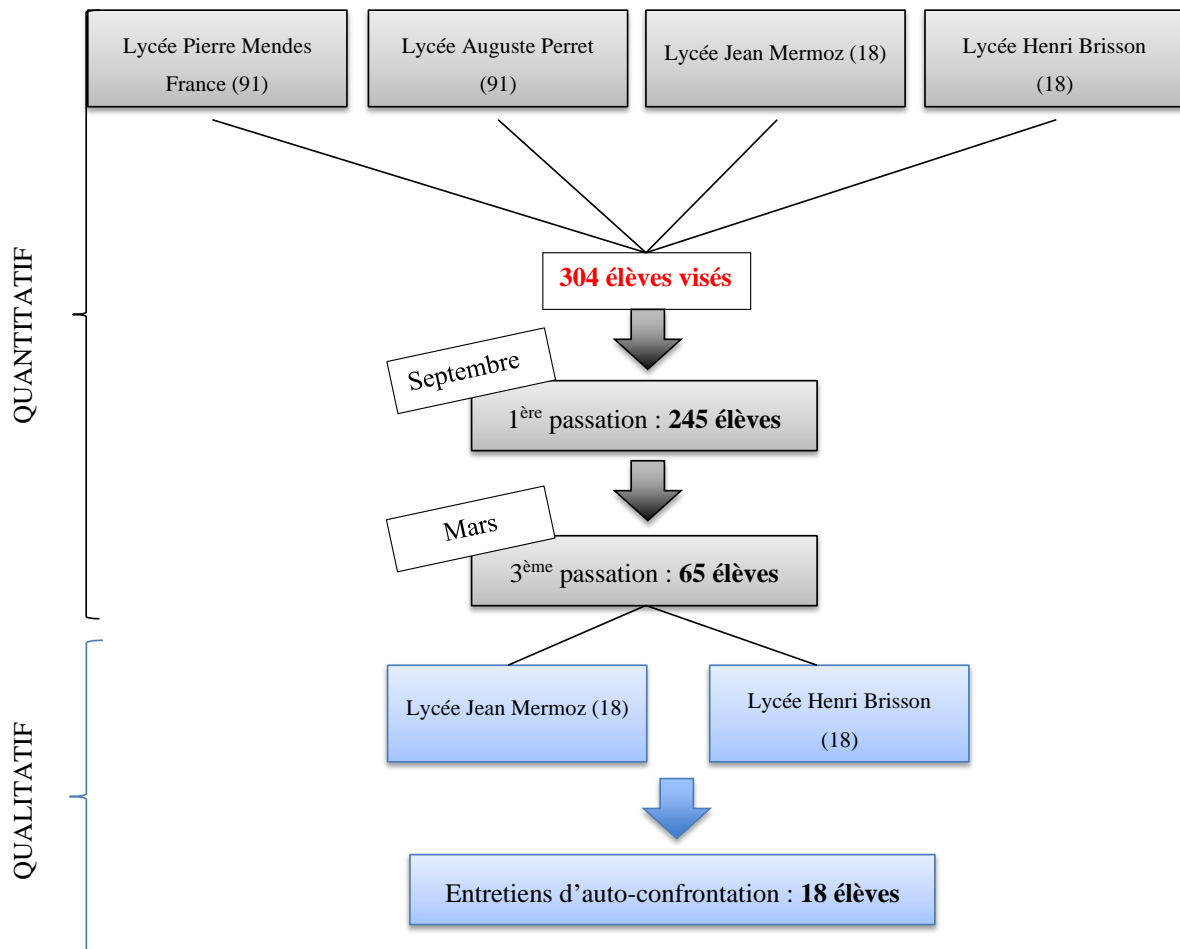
QUANTITATIF

Lycée Pierre Mendes France (91)

Lycée Auguste Perret (91)

Lycée Jean Mermoz (18)

Lycée Henri Brisson (18)

304 élèves visés

Septembre

1$^{ère}$ passation : **245 élèves**

Mars

3$^{ème}$ passation : **65 élèves**

QUALITATIF

Lycée Jean Mermoz (18)

Lycée Henri Brisson (18)

Entretiens d'auto-confrontation : **18 élèves**